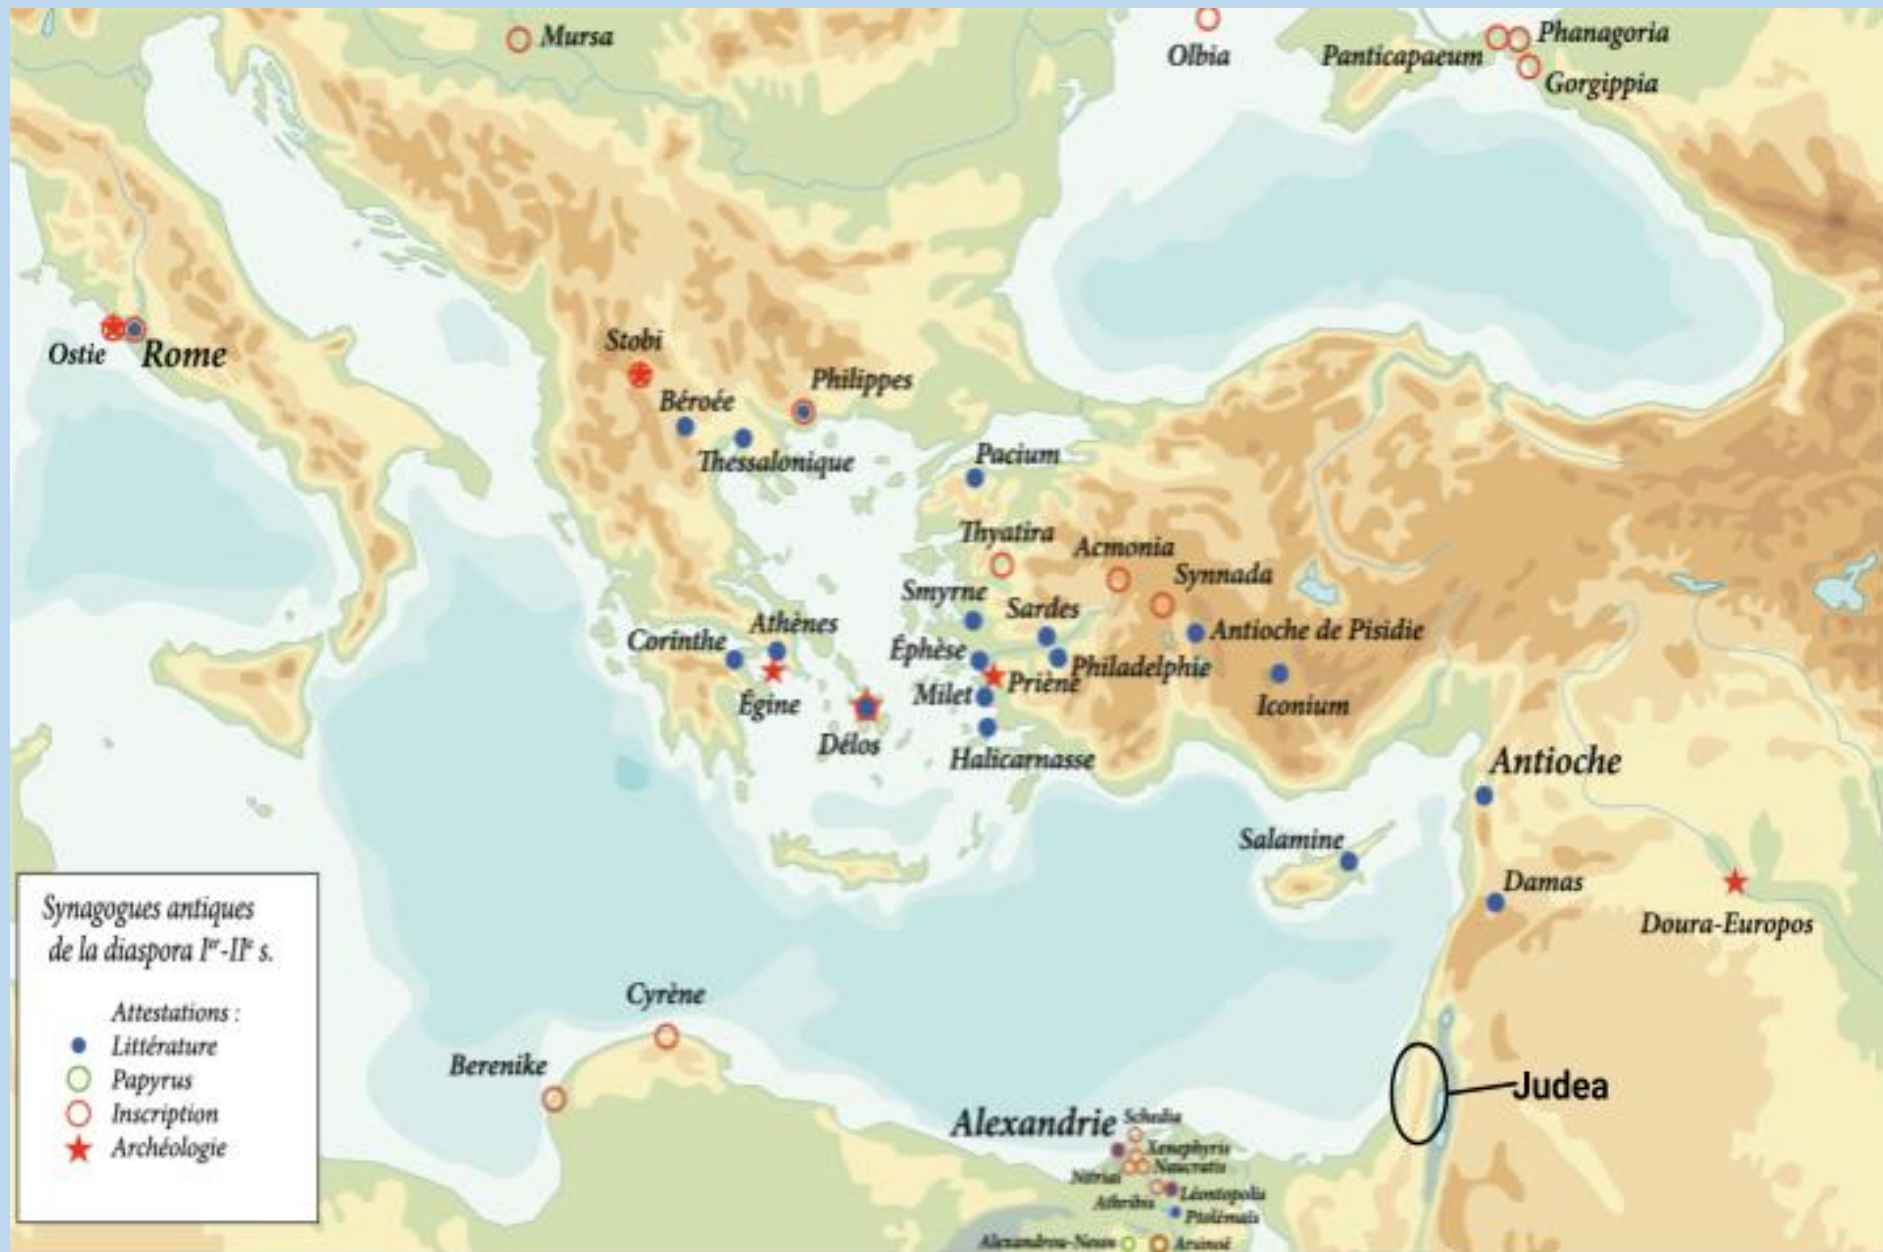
Mursa
Olbia
Panticapaeum
Phanagoria
Gorgippia

Ostie
Rome
Stobi
Béroée
Philippes
Thessalonique
Pacium
Thyatira
Acmonia
Synnada
Smyrne
Sardes
Antioche de Pisidie
Corinthe
Athènes
Éphèse
Philadelphie
Égine
Milet
Priène
Iconium
Délos
Halicarnasse
Antioche
Salamine
Damas
Doura-Europos
Cyrène
Berenike
Judea
Alexandrie
Schedia
Xenephyris
Naucratis
Nitriai
Athribis
Léontopolis
Ptolémaïs
Alexandrou-Nesos
Arsinoé

Synagogues antiques de la diaspora Ier-IIe s.

Attestations :
Littérature
Papyrus
Inscription
Archéologie